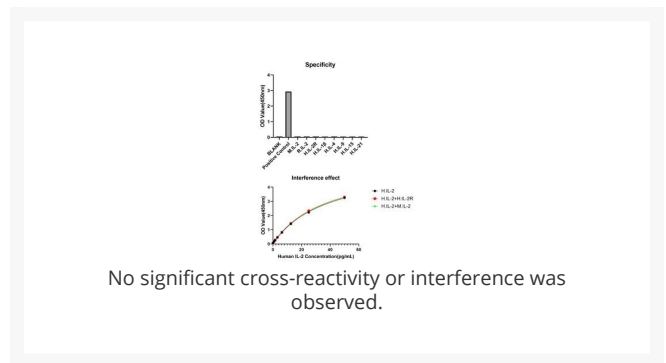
Specificity

OD Value(450nm)

4
3
2
1
0

BLANK
Positive Control
M IL-2
R IL-2
H IL-2R
H IL-15
H IL-4
H IL-6
H IL-10
H IL-21

Interference effect

OD Value(450nm)

4
3
2
1
0

0
20
40
60

Human IL-2 Concentration(pg/mL)

H IL-2
H IL-2+H IL-2R
H IL-2+M IL-2

No significant cross-reactivity or interference was observed.